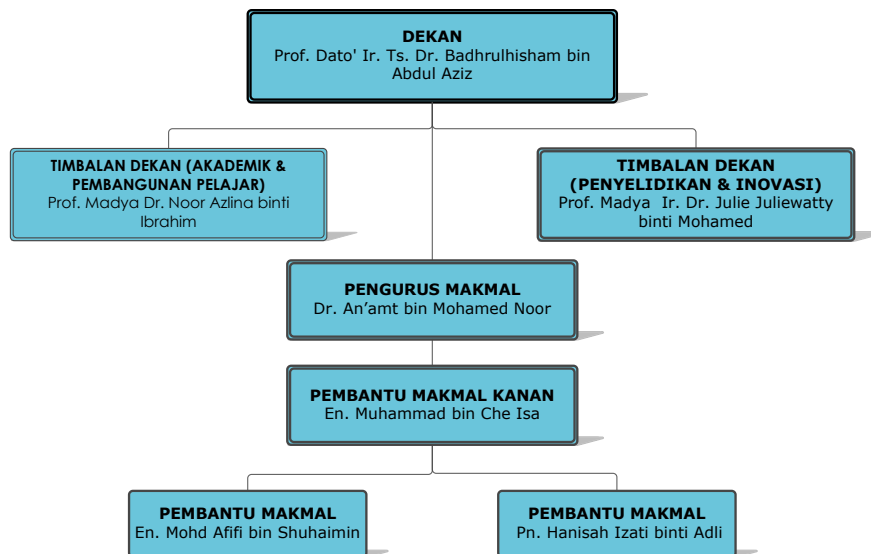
DEKAN
Prof. Dato' Ir. Ts. Dr. Badhrulhisham bin Abdul Aziz

TIMBALAN DEKAN (AKADEMIK & PEMBANGUNAN PELAJAR)
Prof. Madya Dr. Noor Azlina binti Ibrahim

TIMBALAN DEKAN (PENYELIDIKAN & INOVASI)
Prof. Madya Ir. Dr. Julie Juliewatty binti Mohamed

PENGURUS MAKMAL
Dr. An'amt bin Mohamed Noor

PEMBANTU MAKMAL KANAN
En. Muhammad bin Che Isa

PEMBANTU MAKMAL
En. Mohd Afifi bin Shuhaimin

PEMBANTU MAKMAL
Pn. Hanisah Izati binti Adli